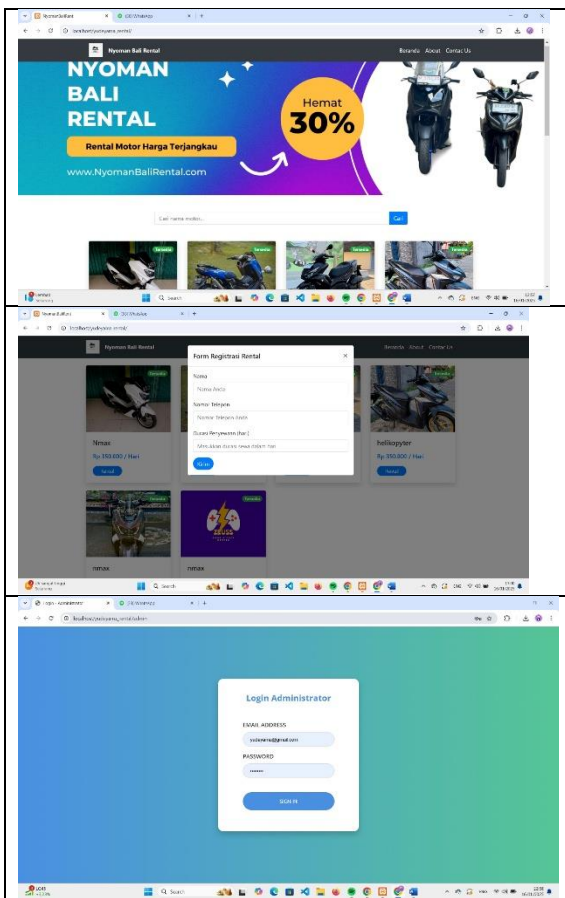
NyomanBaliRent
(3) WhatsApp
localhost/yudeyama_rental/

Nyoman Bali Rental
Beranda About Contact Us

NYOMAN BALI RENTAL
Rental Motor Harga Terjangkau
www.NyomanBaliRental.com
Hemat 30%

Cari nama motor...
Cari

Tersedia
Tersedia
Tersedia
Tersedia

Q Search

Nyoman Bali Rent
(3) WhatsApp
localhost/yudeyama_rental/

Nyoman Bali Rental
Beranda About Contact Us

Form Registrasi Rental
Nama
Nama Anda
Nomor Telepon
Nomor Telepon Anda
Durasi Penyewaan (hari)
Masukkan durasi sewa dalam hari
Kirim

Tersedia
Nmax
Rp 350.000 / Hari
Sewa

Tersedia
helikopyter
Rp 350.000 / Hari
Sewa

Tersedia
nmax

Tersedia
nmax

Q Search

Login - Administrator
(3) WhatsApp
localhost/yudeyama_rental/admin

Login Administrator
EMAIL ADDRESS
yudeyama@gmail.com
PASSWORD
•••••••
SIGN IN

Q Search